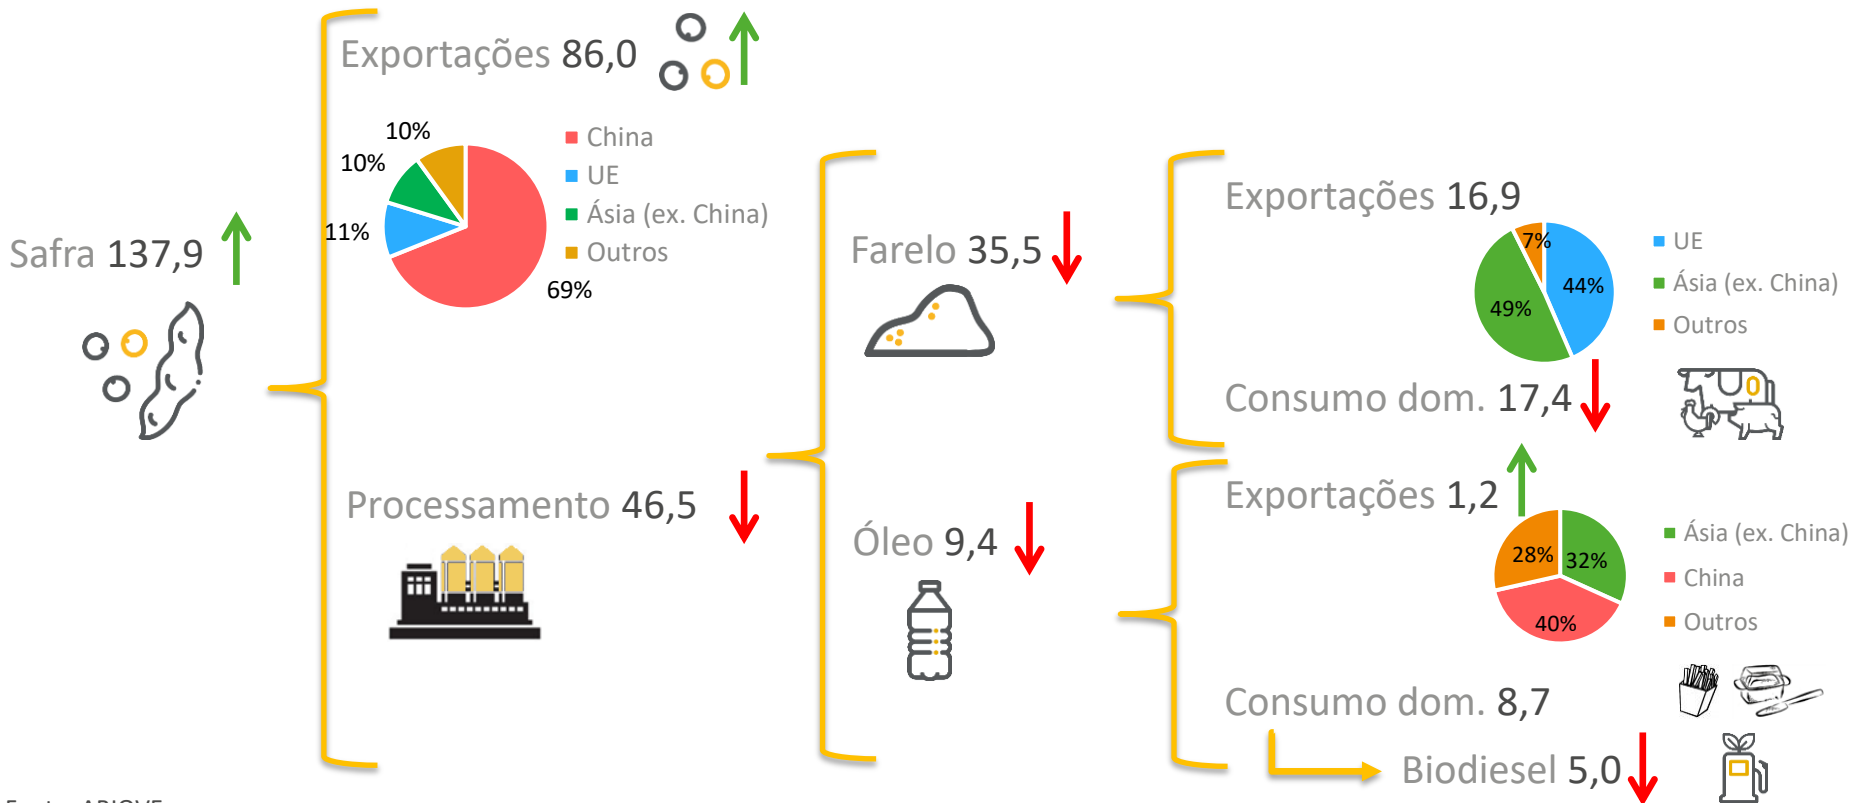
Safra 137,9

Exportações 86,0

10%
10%
11%
69%

China
UE
Ásia (ex. China)
Outros

Processamento 46,5

Farelo 35,5

Óleo 9,4

Exportações 16,9

7%
44%
49%

UE
Ásia (ex. China)
Outros

Consumo dom. 17,4

Exportações 1,2

28%
32%
40%

Ásia (ex. China)
China
Outros

Consumo dom. 8,7

Biodiesel 5,0

Fonte: ABIOVE